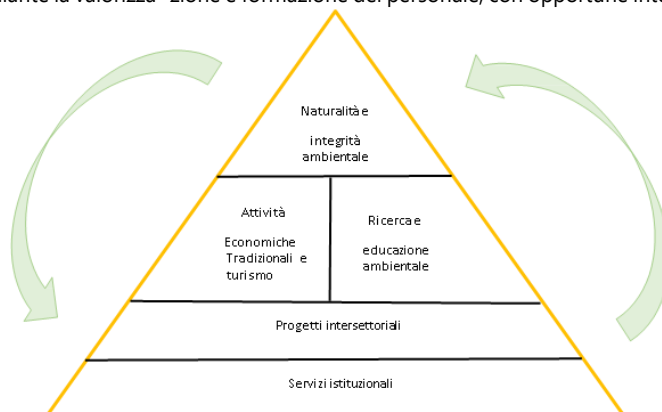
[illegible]iante la valorizza- zione e formazione del personale, con opportune int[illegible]

Naturalità e

integrità ambientale

Attività

Economiche Tradizionali e turismo

Ricerca e

educazione ambientale

Progetti intersettoriali

Servizi istituzionali